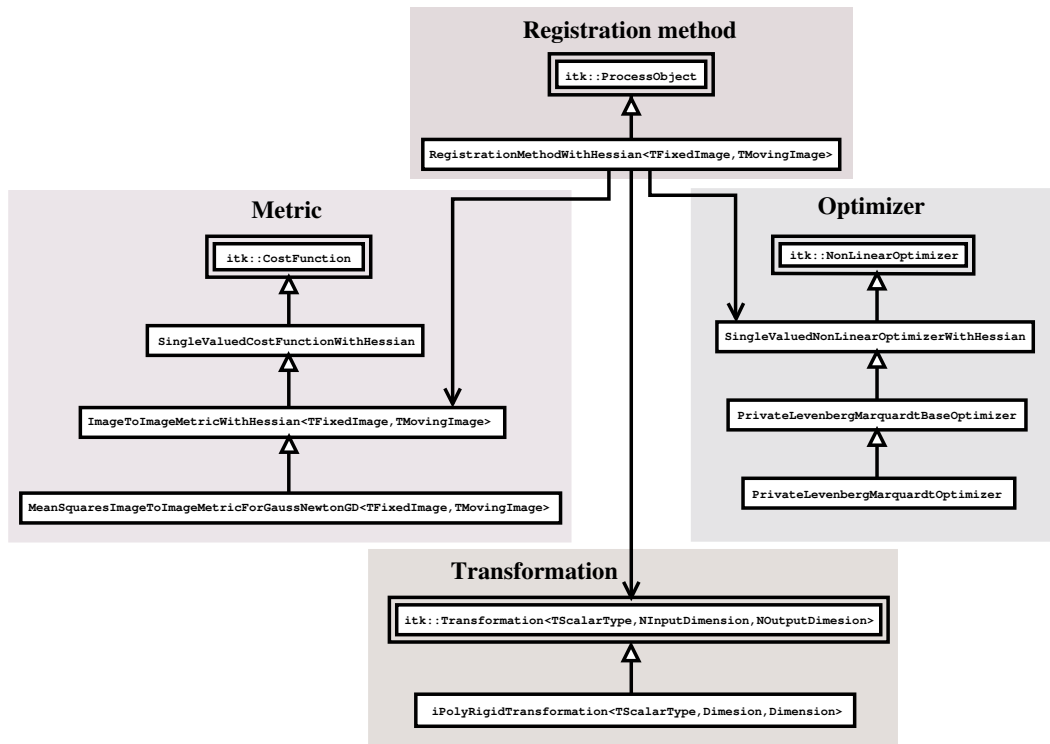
Registration method

itk::ProcessObject

RegistrationMethodWithHessian<TFixedImage,TMovingImage>

Metric

itk::CostFunction

SingleValuedCostFunctionWithHessian

ImageToImageMetricWithHessian<TFixedImage,TMovingImage>

MeanSquaresImageToImageMetricForGaussNewtonGD<TFixedImage,TMovingImage>

Optimizer

itk::NonLinearOptimizer

SingleValuedNonLinearOptimizerWithHessian

PrivateLevenbergMarquardtBaseOptimizer

PrivateLevenbergMarquardtOptimizer

Transformation

itk::Transformation<TScalarType,NInputDimension,NOutputDimesion>

iPolyRigidTransformation<TScalarType,Dimesion,Dimension>